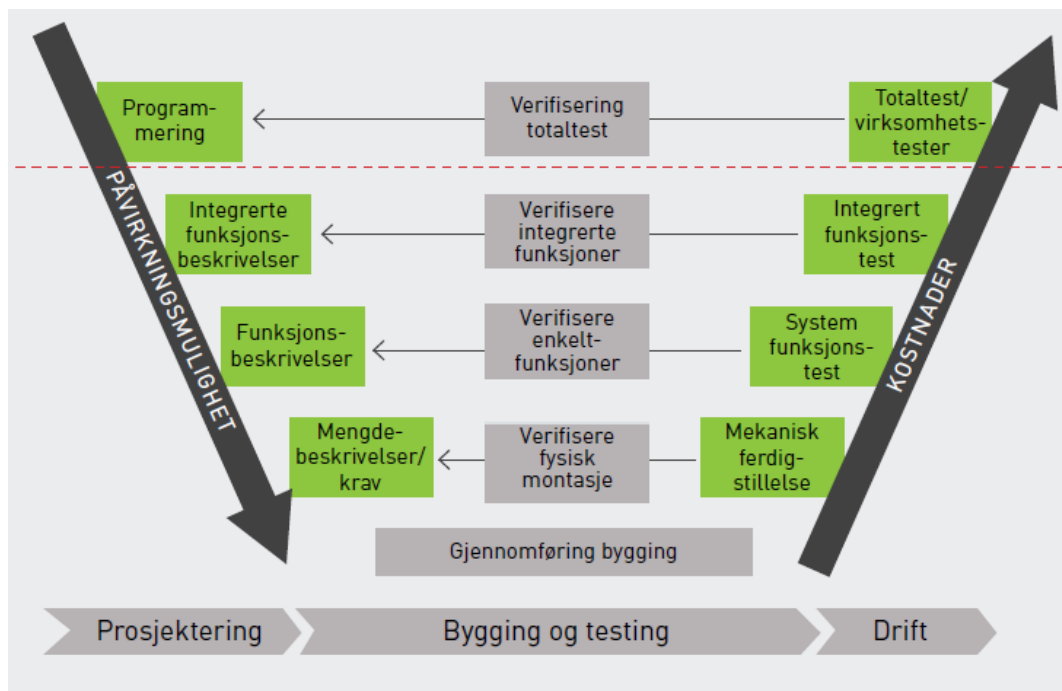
PÅVIRKNINGSMULIGHET

KOSTNADER

Programmering

Verifisering totaltest

Totaltest/ virksomhetstester

Integrerte funksjonsbeskrivelser

Verifisere integrerte funksjoner

Integrert funksjonstest

Funksjonsbeskrivelser

Verifisere enkeltfunksjoner

System funksjonstest

Mengdebeskrivelser/ krav

Verifisere fysisk montasje

Mekanisk ferdigstillelse

Gjennomføring bygging

Prosjektering

Bygging og testing

Drift